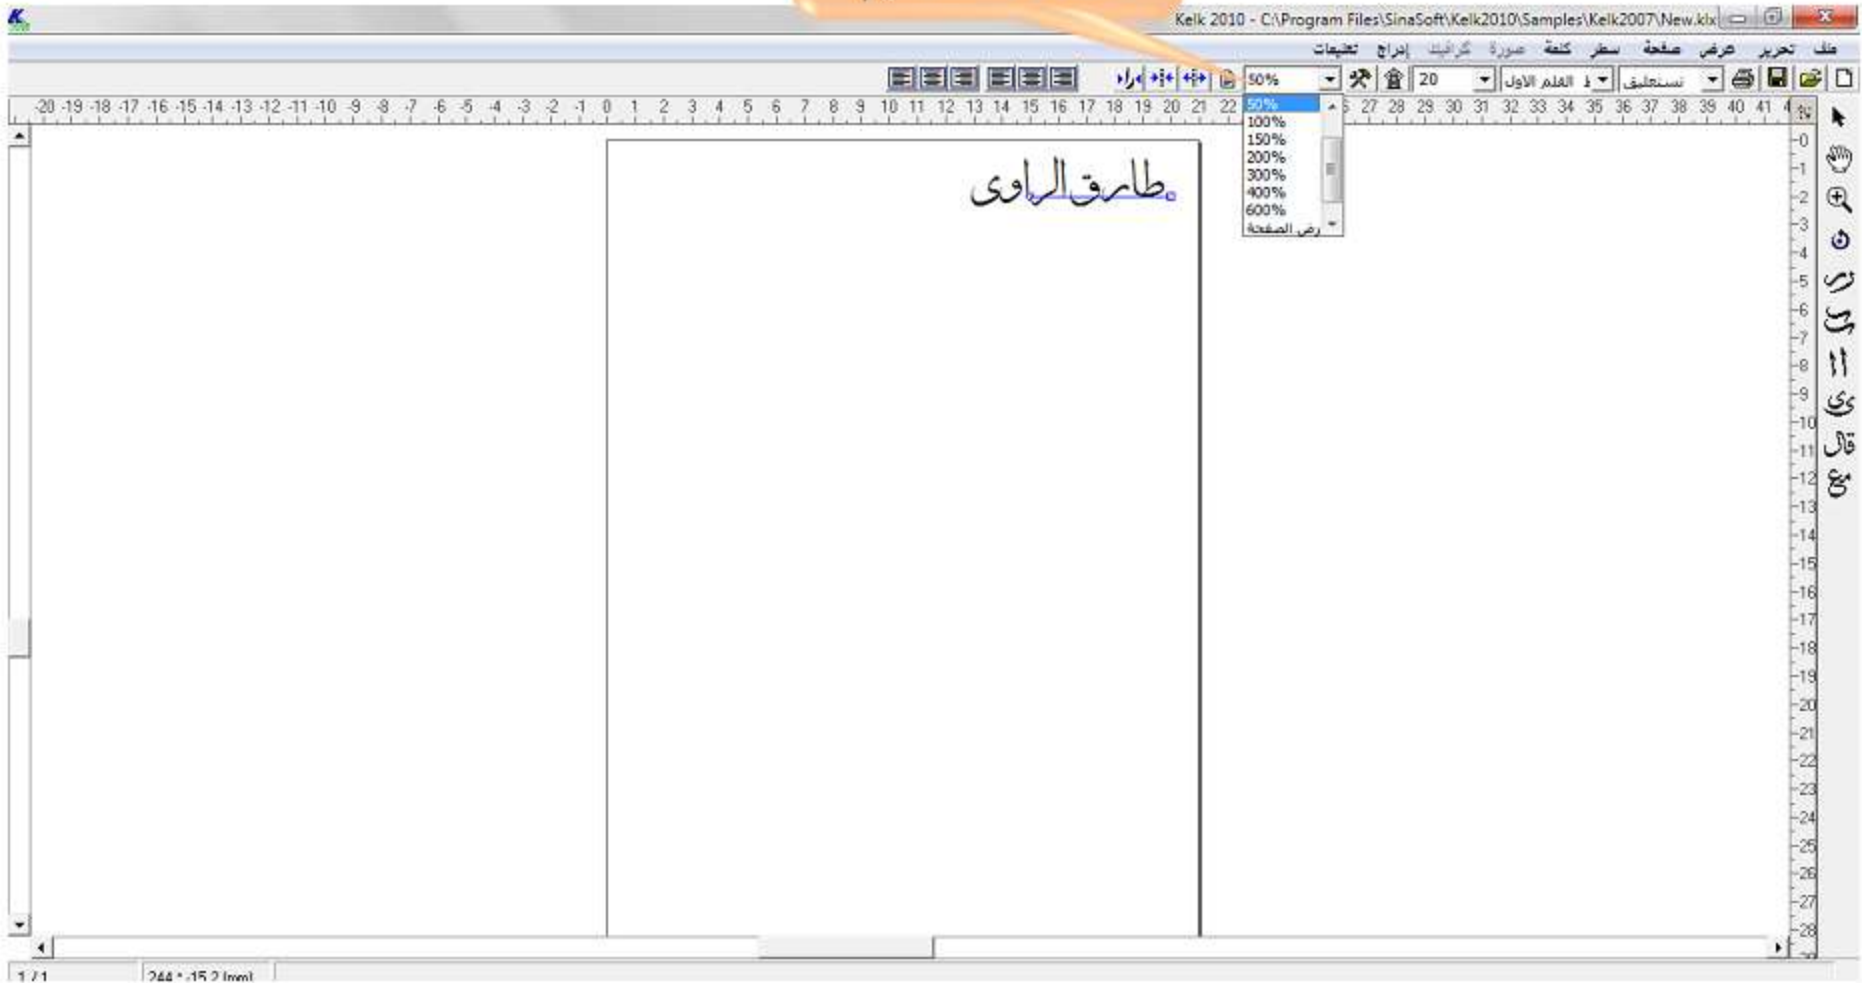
Kelk 2010 - C:\Program Files\SinaSoft\Kelk2010\Samples\Kelk2007\New.klx

ملف تحرير عرض صفحة سطر كلمة صورة گرافیک إدراج تعليمات

نستعليق القلم الاول 20 50%

50%
100%
150%
200%
300%
400%
600%
رض الصفحة

-20 -19 -18 -17 -16 -15 -14 -13 -12 -11 -10 -9 -8 -7 -6 -5 -4 -3 -2 -1 0 1 2 3 4 5 6 7 8 9 10 11 12 13 14 15 16 17 18 19 20 21 22 27 28 29 30 31 32 33 34 35 36 37 38 39 40 41

0 1 2 3 4 5 6 7 8 9 10 11 12 13 14 15 16 17 18 19 20 21 22 23 24 25 26 27 28

طارق الراوى

1 / 1 244 ; -15.2 [mm]